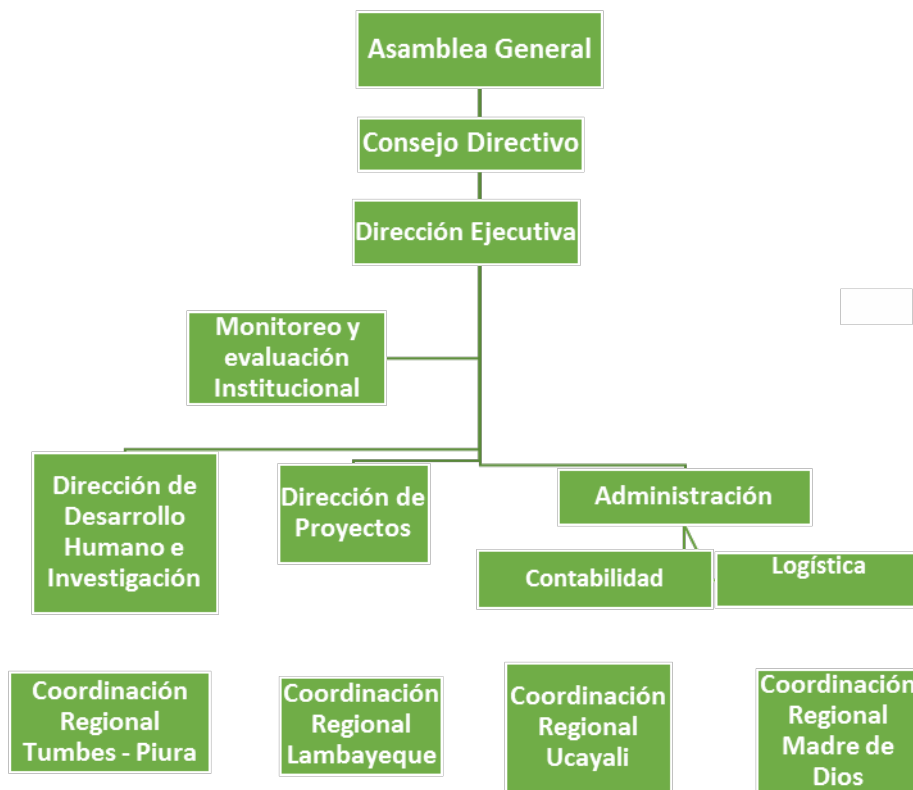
Asamblea General

Consejo Directivo

Dirección Ejecutiva

Monitoreo y evaluación Institucional

Dirección de Desarrollo Humano e Investigación

Dirección de Proyectos

Administración

Contabilidad

Logística

Coordinación Regional Tumbes - Piura

Coordinación Regional Lambayeque

Coordinación Regional Ucayali

Coordinación Regional Madre de Dios